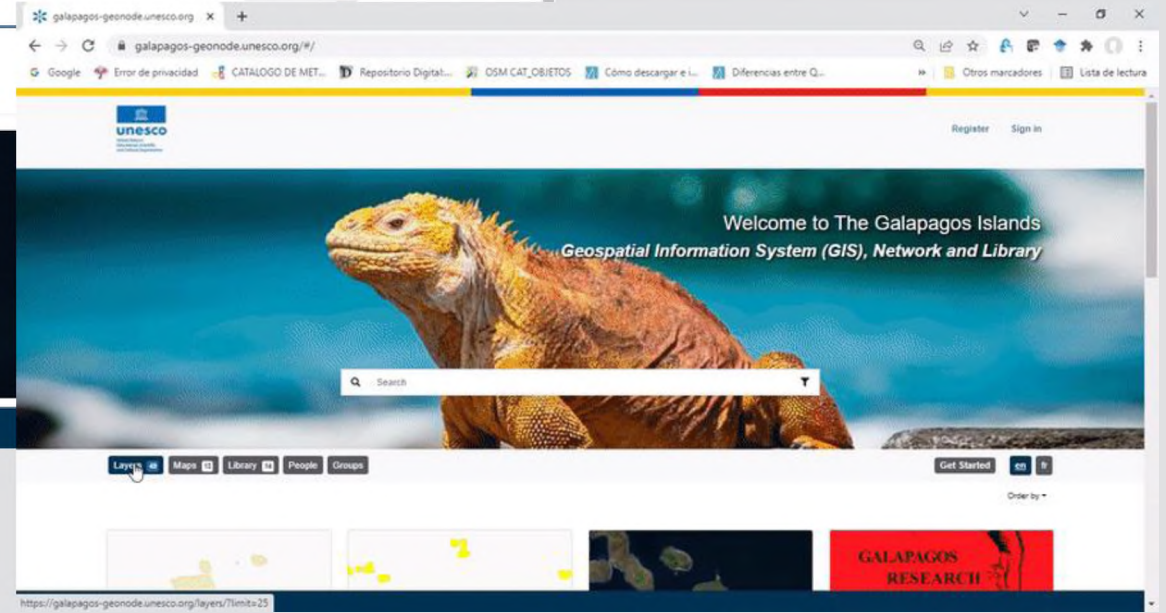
galapagos-geonode.unesco.org ×

galapagos-geonode.unesco.org/#/

Google  Error de privacidad  CATALOGO DE MET...  Repositorio Digital...  OSM CAT_OBJETOS  Cómo descargar e i...  Diferencias entre Q...  »  Otros marcadores  Lista de lectura

unesco

Register  Sign in

Welcome to The Galapagos Islands
Geospatial Information System (GIS), Network and Library

Search

Layers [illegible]  Maps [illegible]  Library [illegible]  People  Groups

Get Started  en  fr

Order by

GALAPAGOS
RESEARCH

https://galapagos-geonode.unesco.org/layers/?limit=25